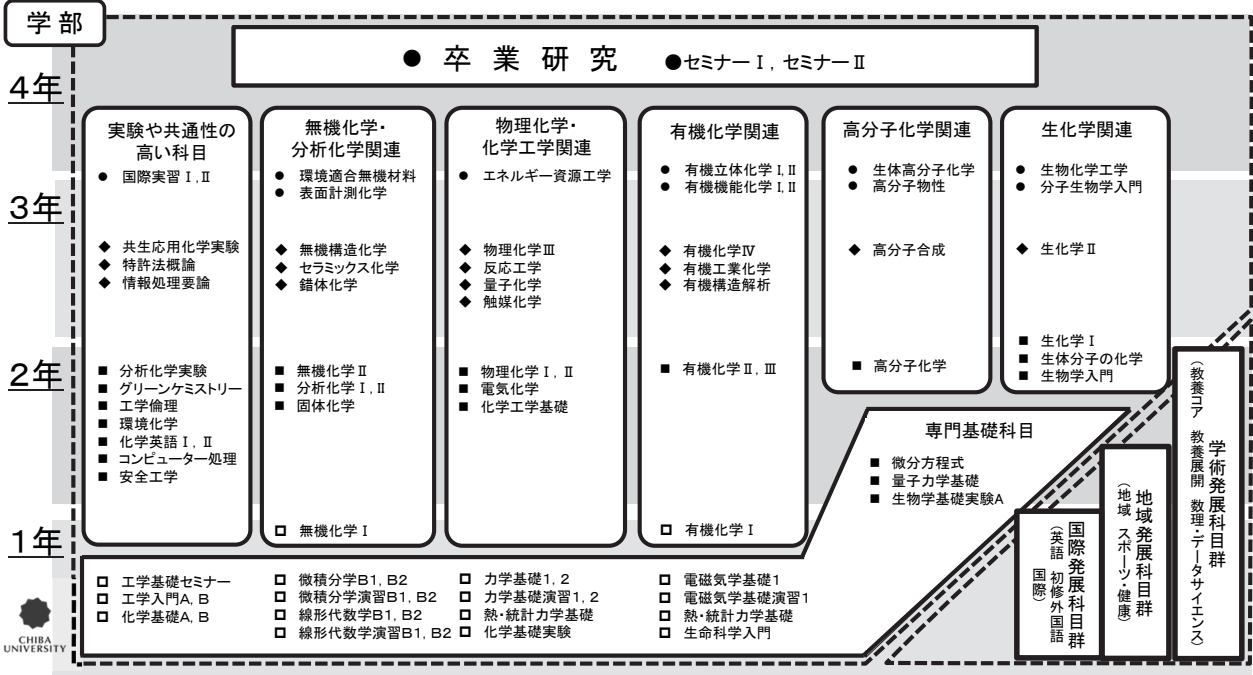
学部

4年

● 卒業研究 ●セミナーⅠ, セミナーⅡ

3年

2年

1年

実験や共通性の高い科目
● 国際実習Ⅰ, Ⅱ
◆ 共生応用化学実験
◆ 特許法概論
◆ 情報処理要論
■ 分析化学実験
■ グリーンケミストリー
■ 工学倫理
■ 環境化学
■ 化学英語Ⅰ, Ⅱ
■ コンピューター処理
■ 安全工学

無機化学・分析化学関連
● 環境適合無機材料
● 表面計測化学
◆ 無機構造化学
◆ セラミックス化学
◆ 錯体化学
■ 無機化学Ⅱ
■ 分析化学Ⅰ, Ⅱ
■ 固体化学
□ 無機化学Ⅰ

物理化学・化学工学関連
● エネルギー資源工学
◆ 物理化学Ⅲ
◆ 反応工学
◆ 量子化学
◆ 触媒化学
■ 物理化学Ⅰ, Ⅱ
■ 電気化学
■ 化学工学基礎

有機化学関連
● 有機立体化学Ⅰ, Ⅱ
● 有機機能化学Ⅰ, Ⅱ
◆ 有機化学Ⅳ
◆ 有機工業化学
◆ 有機構造解析
■ 有機化学Ⅱ, Ⅲ
□ 有機化学Ⅰ

高分子化学関連
● 生体高分子化学
● 高分子物性
◆ 高分子合成
■ 高分子化学

生化学関連
● 生物化学工学
● 分子生物学入門
◆ 生化学Ⅱ
■ 生化学Ⅰ
■ 生体分子の化学
■ 生物学入門

専門基礎科目
■ 微分方程式
■ 量子力学基礎
■ 生物学基礎実験A

□ 工学基礎セミナー
□ 工学入門A, B
□ 化学基礎A, B
□ 微積分学B1, B2
□ 微積分学演習B1, B2
□ 線形代数学B1, B2
□ 線形代数学演習B1, B2
□ 力学基礎1, 2
□ 力学基礎演習1, 2
□ 熱・統計力学基礎
□ 化学基礎実験
□ 電磁気学基礎1
□ 電磁気学基礎演習1
□ 熱・統計力学基礎
□ 生命科学入門

国際発展科目群（英語 初修外国語 国際）

地域発展科目群（地域 スポーツ・健康）

学術発展科目群（教養コア 教養展開 数理・データサイエンス）

CHIBA UNIVERSITY